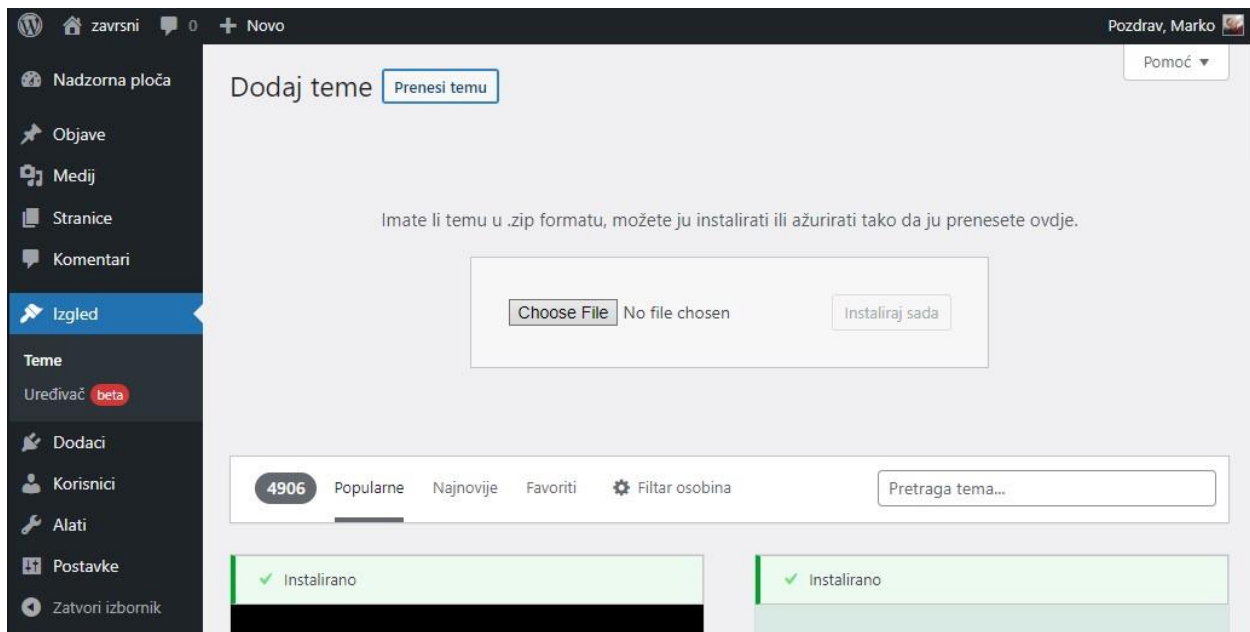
zavrsni 0 + Novo

Pozdrav, Marko

Nadzorna ploča

Objave

Medij

Stranice

Komentari

Izgled

Teme

Uređivač beta

Dodaci

Korisnici

Alati

Postavke

Zatvori izbornik

Pomoć ▾

Dodaj teme Prenesi temu

Imate li temu u .zip formatu, možete ju instalirati ili ažurirati tako da ju prenesete ovdje.

Choose File No file chosen Instaliraj sada

4906 Popularne Najnovije Favoriti Filtar osobina

Pretraga tema...

✓ Instalirano

✓ Instalirano